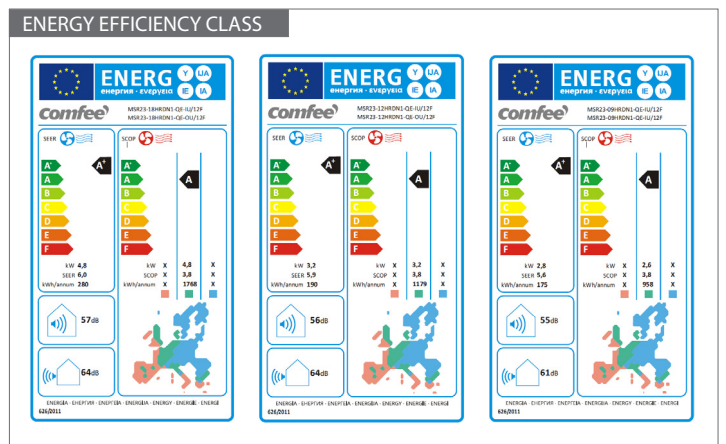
ENERGY EFFICIENCY CLASS

ENERG Y IJA IE IA
енергия · ενεργεια
Comfee
MSR23-18HRDN1-QE-IU/12F
MSR23-18HRDN1-QE-OU/12F
SEER
SCOP
A+ A B C D E F
A+
A
kW 4,8
SEER 6,0
kWh/annum 280
kW X 4,8 X
SCOP X 3,8 X
kWh/annum X 1768 X
57dB
64dB
ENERGIA · ЕНЕРГИЯ · ΕΝΕΡΓΕΙΑ · ENERGIJA · ENERGY · ENERGIE · ENERGI
626/2011

ENERG Y IJA IE IA
енергия · ενεργεια
Comfee
MSR23-12HRDN1-QE-IU/12F
MSR23-12HRDN1-QE-OU/12F
SEER
SCOP
A+ A B C D E F
A+
A
kW 3,2
SEER 5,9
kWh/annum 190
kW X 3,2 X
SCOP X 3,8 X
kWh/annum X 1179 X
56dB
64dB
ENERGIA · ЕНЕРГИЯ · ΕΝΕΡΓΕΙΑ · ENERGIJA · ENERGY · ENERGIE · ENERGI
626/2011

ENERG Y IJA IE IA
енергия · ενεργεια
Comfee
MSR23-09HRDN1-QE-IU/12F
MSR23-09HRDN1-QE-OU/12F
SEER
SCOP
A+ A B C D E F
A+
A
kW 2,8
SEER 5,6
kWh/annum 175
kW X 2,6 X
SCOP X 3,8 X
kWh/annum X 958 X
55dB
61dB
ENERGIA · ЕНЕРГИЯ · ΕΝΕΡΓΕΙΑ · ENERGIJA · ENERGY · ENERGIE · ENERGI
626/2011